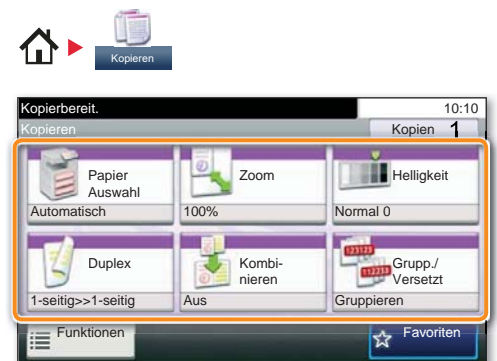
Kopieren

Kopierbereit.

10:10

Kopieren

Kopien 1

Papier Auswahl

Automatisch

Zoom

100%

Helligkeit

Normal 0

Duplex

1-seitig>>1-seitig

Kombinieren

Aus

Grupp./ Versetzt

Gruppieren

Funktionen

Favoriten